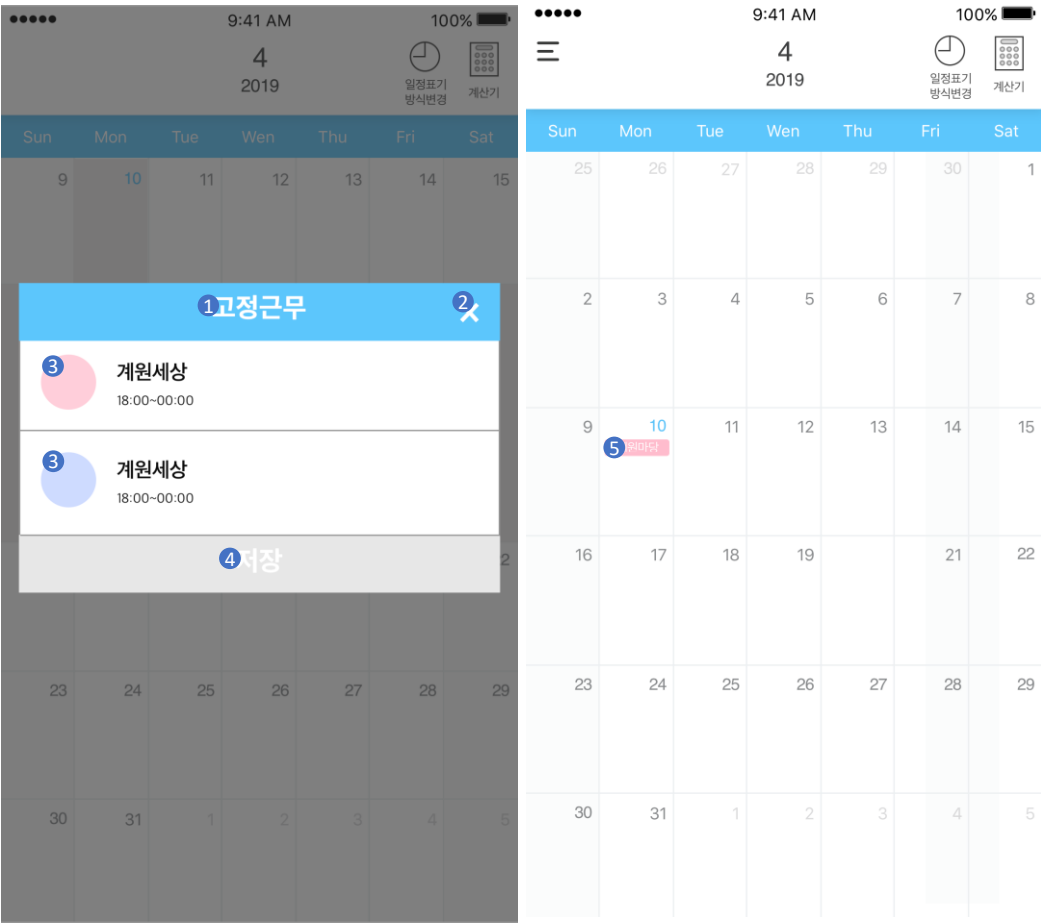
●●●●● 9:41 AM 100%

4
2019

일정표기 방식변경
계산기

| Sun | Mon | Tue | Wen | Thu | Fri | Sat |
|---|---|---|---|---|---|---|
| 9 | 10 | 11 | 12 | 13 | 14 | 15 |

1 고정근무 2

3 계원세상
18:00~00:00

3 계원세상
18:00~00:00

4 저장

| 23 | 24 | 25 | 26 | 27 | 28 | 29 |
|---|---|---|---|---|---|---|
| 30 | 31 | 1 | 2 | 3 | 4 | 5 |

●●●●● 9:41 AM 100%

4
2019

일정표기 방식변경
계산기

| Sun | Mon | Tue | Wen | Thu | Fri | Sat |
|---|---|---|---|---|---|---|
| 25 | 26 | 27 | 28 | 29 | 30 | 1 |
| 2 | 3 | 4 | 5 | 6 | 7 | 8 |
| 9 | 10 5 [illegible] | 11 | 12 | 13 | 14 | 15 |
| 16 | 17 | 18 | 19 | | 21 | 22 |
| 23 | 24 | 25 | 26 | 27 | 28 | 29 |
| 30 | 31 | 1 | 2 | 3 | 4 | 5 |